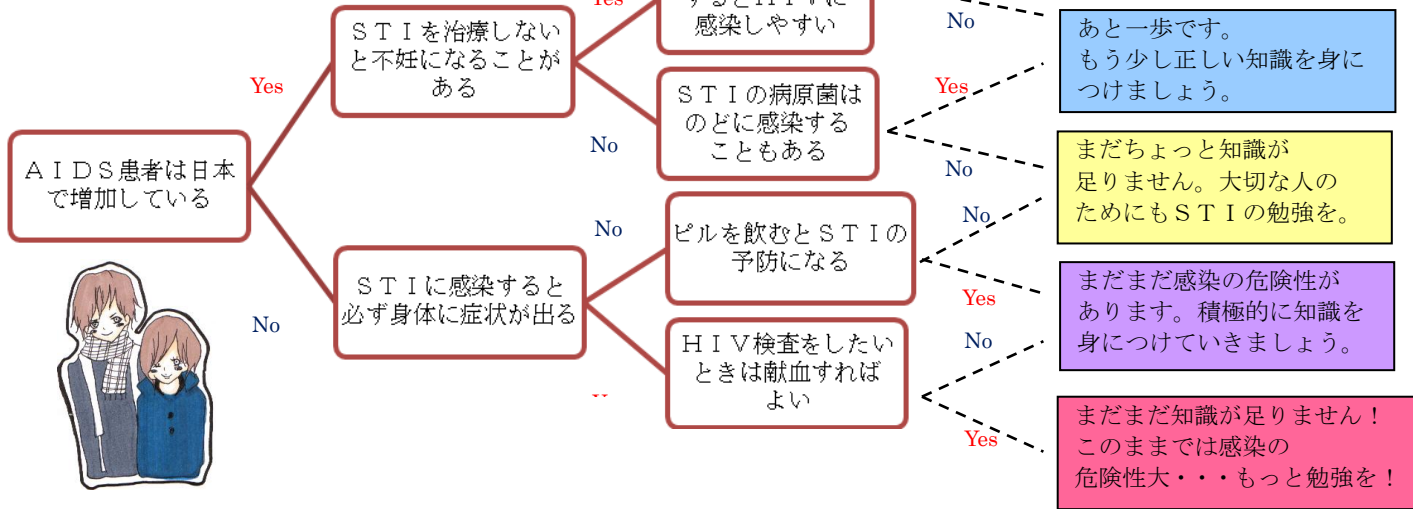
ＡＩＤＳ患者は日本で増加している

Yes

ＳＴＩを治療しないと不妊になることがある

Yes

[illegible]感染しやすい

No

ＳＴＩの病原菌はのどに感染することもある

No

ＳＴＩに感染すると必ず身体に症状が出る

No

ピルを飲むとＳＴＩの予防になる

ＨＩＶ検査をしたいときは献血すればよい

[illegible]

No

あと一歩です。もう少し正しい知識を身につけましょう。

Yes

No

まだちょっと知識が足りません。大切な人のためにもＳＴＩの勉強を。

No

Yes

まだまだ感染の危険性があります。積極的に知識を身につけていきましょう。

No

Yes

まだまだ知識が足りません！このままでは感染の危険性大・・・もっと勉強を！